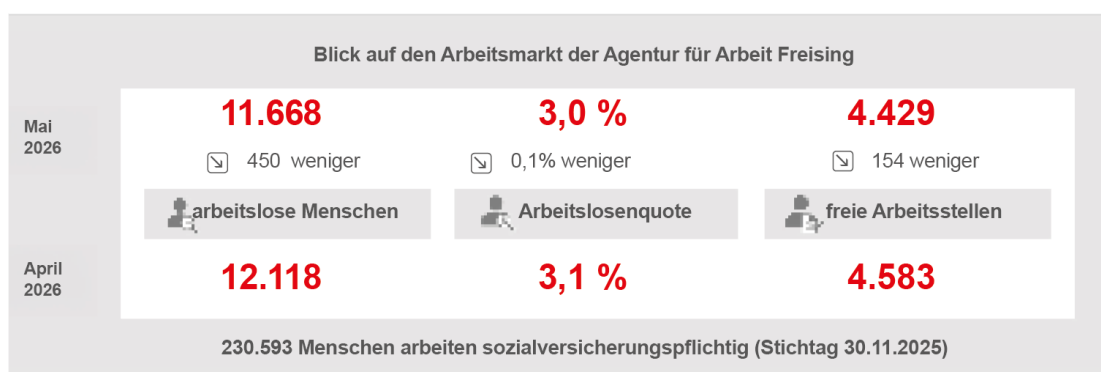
Blick auf den Arbeitsmarkt der Agentur für Arbeit Freising

Mai 2026

11.668

450 weniger

arbeitslose Menschen

3,0 %

0,1% weniger

Arbeitslosenquote

4.429

154 weniger

freie Arbeitsstellen

April 2026

12.118

3,1 %

4.583

230.593 Menschen arbeiten sozialversicherungspflichtig (Stichtag 30.11.2025)